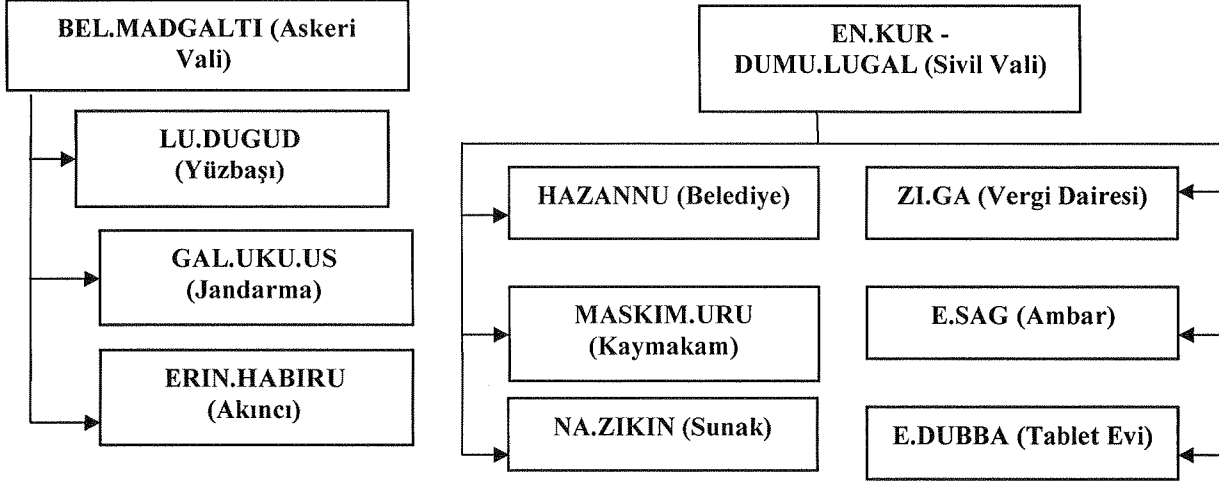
BEL.MADGALTI (Askeri Vali)

LU.DUGUD (Yüzbaşı)

GAL.UKU.US (Jandarma)

ERIN.HABIRU (Akıncı)

EN.KUR - DUMU.LUGAL (Sivil Vali)

HAZANNU (Belediye)

MASKIM.URU (Kaymakam)

NA.ZIKIN (Sunak)

ZI.GA (Vergi Dairesi)

E.SAG (Ambar)

E.DUBBA (Tablet Evi)